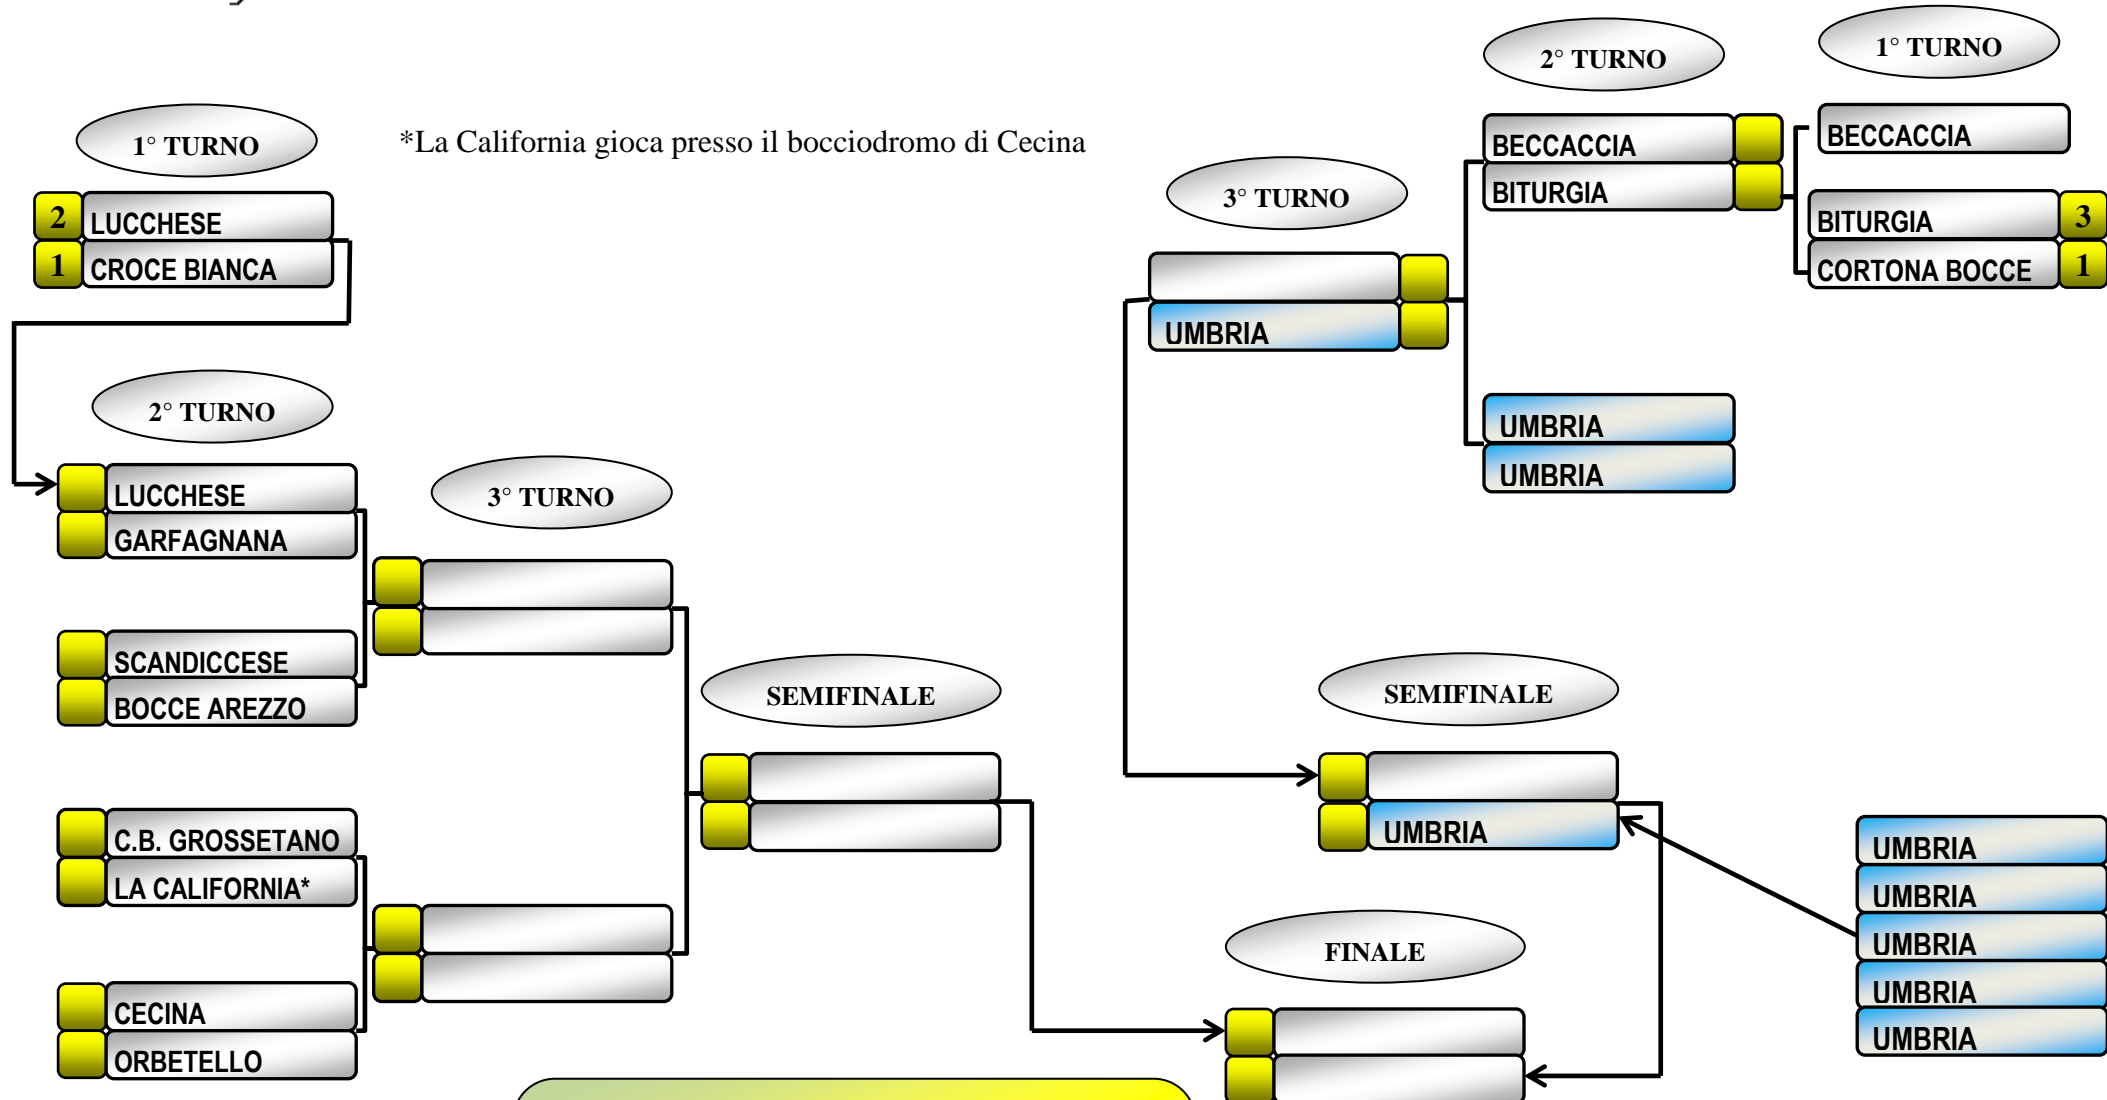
1° TURNO

*La California gioca presso il bocciodromo di Cecina

2 LUCCHESE
1 CROCE BIANCA

2° TURNO

LUCCHESE
GARFAGNANA

SCANDICCESE
BOCCE AREZZO

C.B. GROSSETANO
LA CALIFORNIA*

CECINA
ORBETELLO

3° TURNO

SEMIFINALE

FINALE

2° TURNO

1° TURNO

BECCACCIA
BITURGIA

BECCACCIA

BITURGIA 3
CORTONA BOCCE 1

3° TURNO

UMBRIA

UMBRIA
UMBRIA

SEMIFINALE

UMBRIA

UMBRIA
UMBRIA
UMBRIA
UMBRIA
UMBRIA